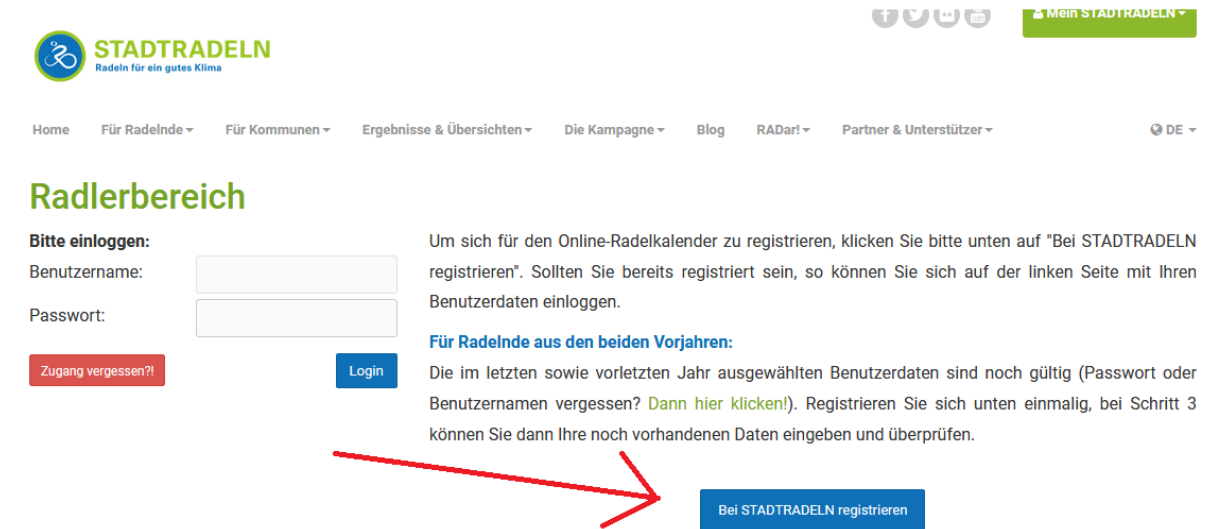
STADTRADELN
Radeln für ein gutes Klima

Mein STADTRADELN

Home Für Radelnde Für Kommunen Ergebnisse & Übersichten Die Kampagne Blog RADar! Partner & Unterstützer DE

Radlerbereich

Bitte einloggen:
Benutzername:
Passwort:

Zugang vergessen?!

Login

Um sich für den Online-Radelkalender zu registrieren, klicken Sie bitte unten auf "Bei STADTRADELN registrieren". Sollten Sie bereits registriert sein, so können Sie sich auf der linken Seite mit Ihren Benutzerdaten einloggen.

Für Radelnde aus den beiden Vorjahren:
Die im letzten sowie vorletzten Jahr ausgewählten Benutzerdaten sind noch gültig (Passwort oder Benutzernamen vergessen? Dann hier klicken!). Registrieren Sie sich unten einmalig, bei Schritt 3 können Sie dann Ihre noch vorhandenen Daten eingeben und überprüfen.

Bei STADTRADELN registrieren